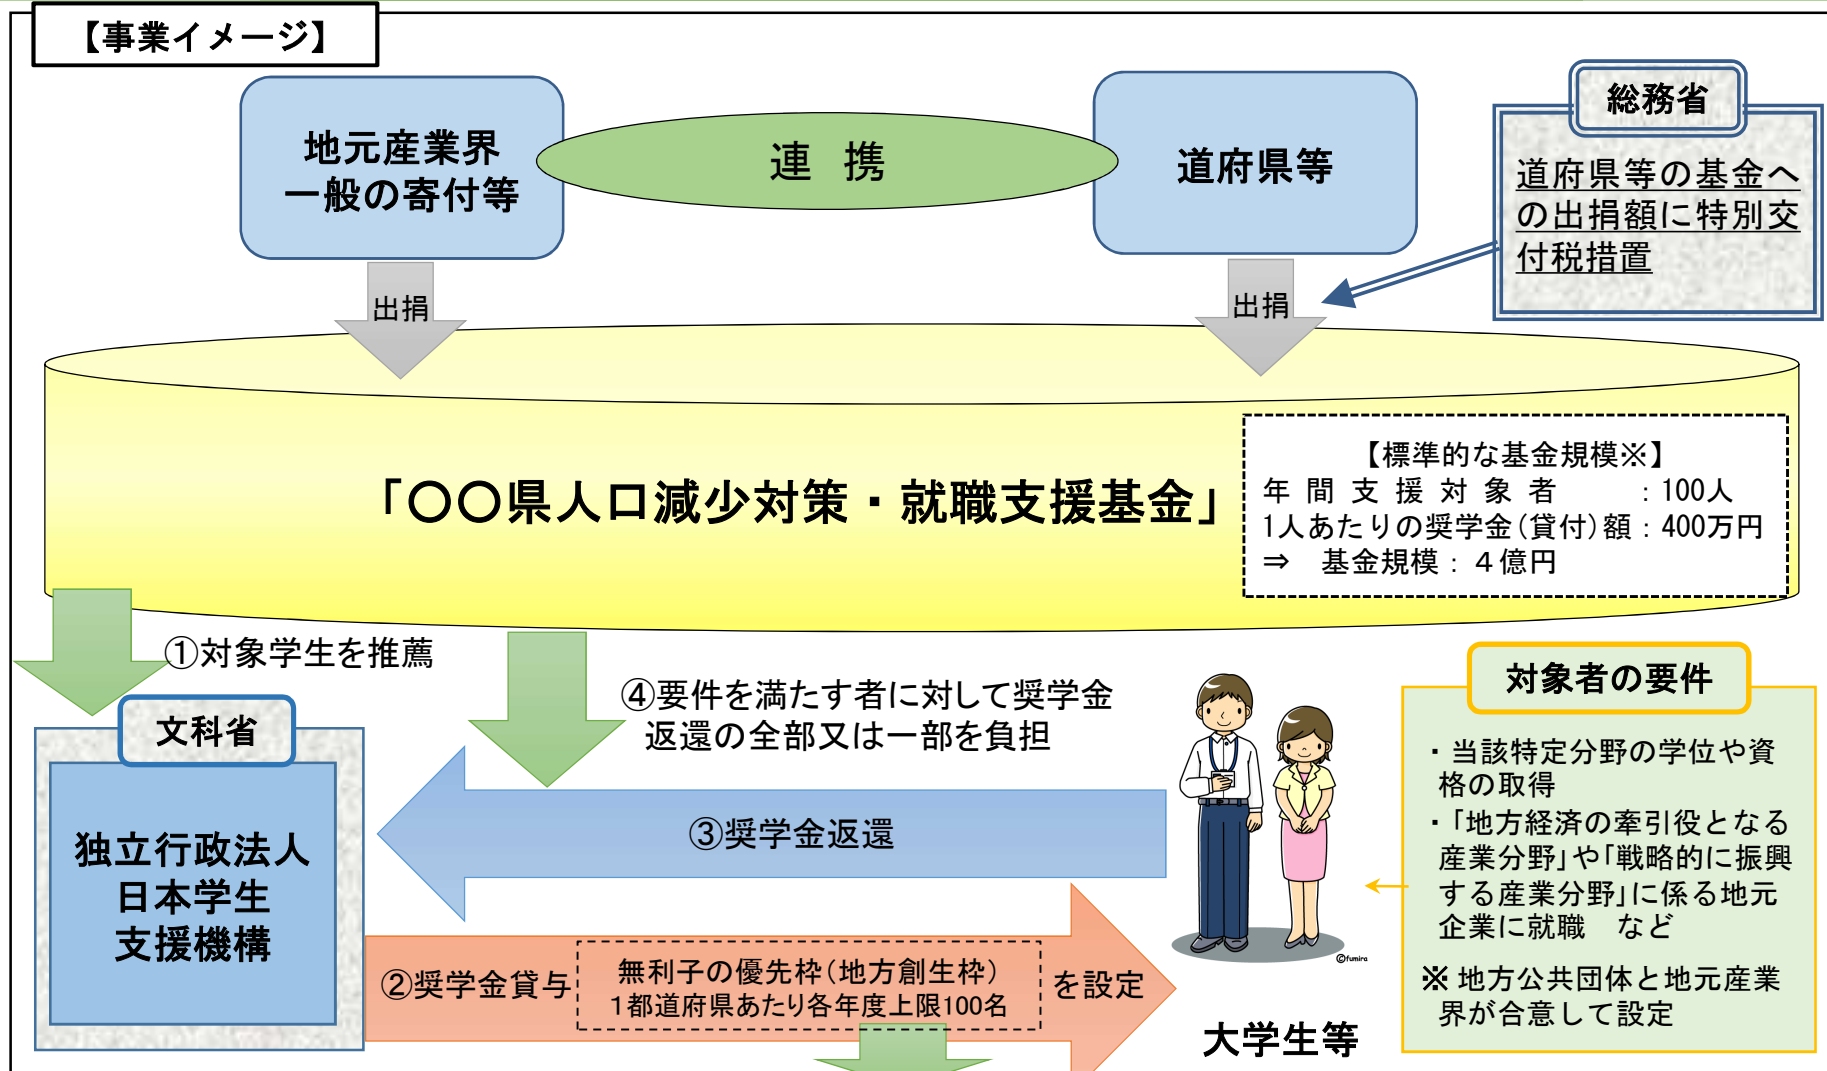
【事業イメージ】

地元産業界
一般の寄付等

連 携

道府県等

総務省

道府県等の基金への出捐額に特別交付税措置

出捐

出捐

「○○県人口減少対策・就職支援基金」

【標準的な基金規模※】
年間支援対象者 ：100人
1人あたりの奨学金(貸付)額：400万円
⇒ 基金規模：４億円

①対象学生を推薦

④要件を満たす者に対して奨学金返還の全部又は一部を負担

文科省

独立行政法人
日本学生
支援機構

③奨学金返還

②奨学金貸与

無利子の優先枠(地方創生枠)
1都道府県あたり各年度上限100名

を設定

大学生等

©fumira

対象者の要件

・当該特定分野の学位や資格の取得
・「地方経済の牽引役となる産業分野」や「戦略的に振興する産業分野」に係る地元企業に就職 など

※ 地方公共団体と地元産業界が合意して設定